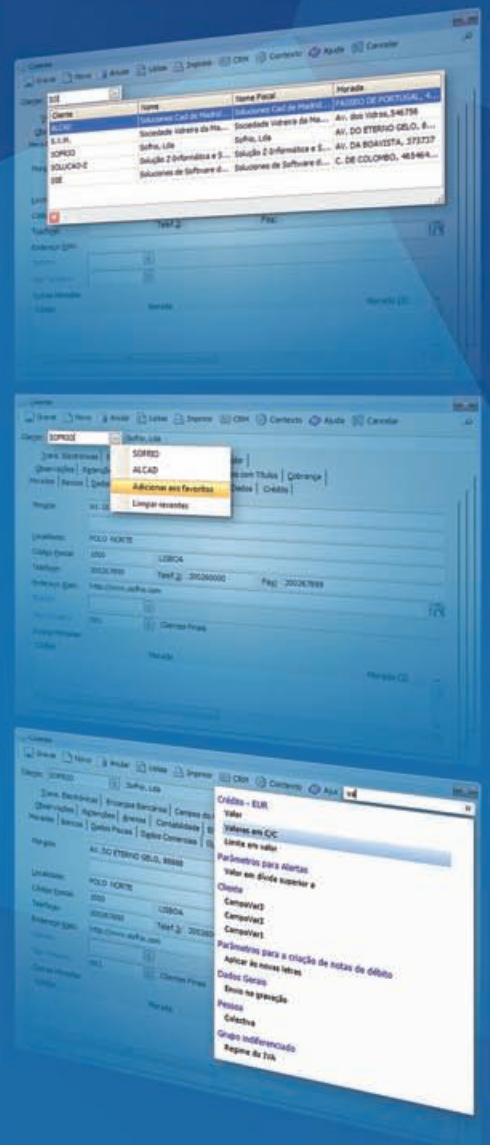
Clientes
Gravar Novo Anular Listas Imprimir CRM Contexto Ajuda Cancelar

Cliente SO

| Cliente | Nome | Nome Fiscal | Morada |
|---|---|---|---|
| ALCAD | Soluciones Cad de Madrid... | Soluciones Cad de Madrid... | PASSEIO DE PORTUGAL, 4... |
| S.V.M. | Sociedade Vidreira da Ma... | Sociedade Vidreira da Ma... | AV. dos Vidros, 546756 |
| SOFRIO | Sofrio, Lda | Sofrio, Lda | AV. DO ETERNO GELO, 8... |
| SOLUCAO Z | Solução Z-Informática e S... | Solução Z-Informática e S... | AV. DA BOAVISTA, 373737 |
| SSE | Soluciones de Software d... | Soluciones de Software d... | C. DE COLOMBO, 465464... |

Telefone Telef.2 Fax
Endereço Web
Morada
Morada C/C

Clientes
Gravar Novo Anular Listas Imprimir CRM Contexto Ajuda Cancelar
Cliente SOFRIO Sofrio, Lda
Trans. Electrónicas
Observações Agendamentos
Moradas Bancos Dados
SOFRIO
ALCAD
Adicionar aos favoritos
Limpar recentes
com Títulos Cobrança
Dados Crédito
Morada AV. DO
Localidade POLO NORTE
Código Postal 3500 LISBOA
Telefone 200267899 Telef.2 200260000 Fax 200267899
Endereço Web http://www.sofrio.com
Clientes Finais
Morada
Morada C/C

Clientes
Gravar Novo Anular Listas Imprimir CRM Contexto Ajuda va
Cliente SOFRIO Sofrio, Lda
Trans. Electrónicas Encargos Bancários Campos do
Observações Agendamentos Anexos Contabilidade
Moradas Bancos Dados Fiscais Dados Comerciais
Morada AV. DO ETERNO GELO, 88888
Localidade POLO NORTE
Código Postal 3500 LISBOA
Telefone 200267899 Telef.2 20026
Endereço Web http://www.sofrio.com
Clientes Finais
Morada

Crédito - EUR
Valor
Valores em C/C
Limite em valor
Parâmetros para Alertas
Valor em dívida superior a
Cliente
CampoVar3
CampoVar2
CampoVar1
Parâmetros para a criação de notas de débito
Aplicar às novas letras
Dados Gerais
Envio na gravação
Pessoa
Colectiva
Grupo indiferenciado
Regime do IVA